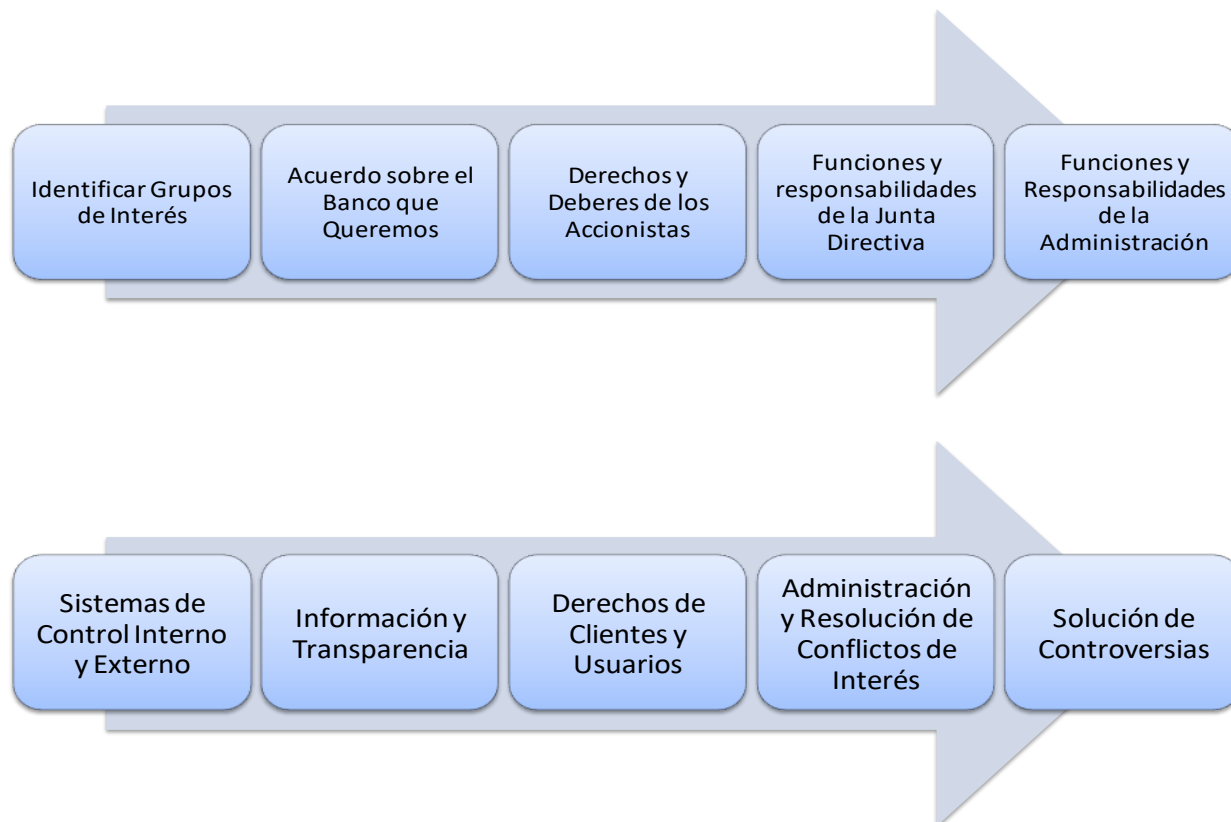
Identificar Grupos de Interés

Acuerdo sobre el Banco que Queremos

Derechos y Deberes de los Accionistas

Funciones y responsabilidades de la Junta Directiva

Funciones y Responsabilidades de la Administración

Sistemas de Control Interno y Externo

Información y Transparencia

Derechos de Clientes y Usuarios

Administración y Resolución de Conflictos de Interés

Solución de Controversias